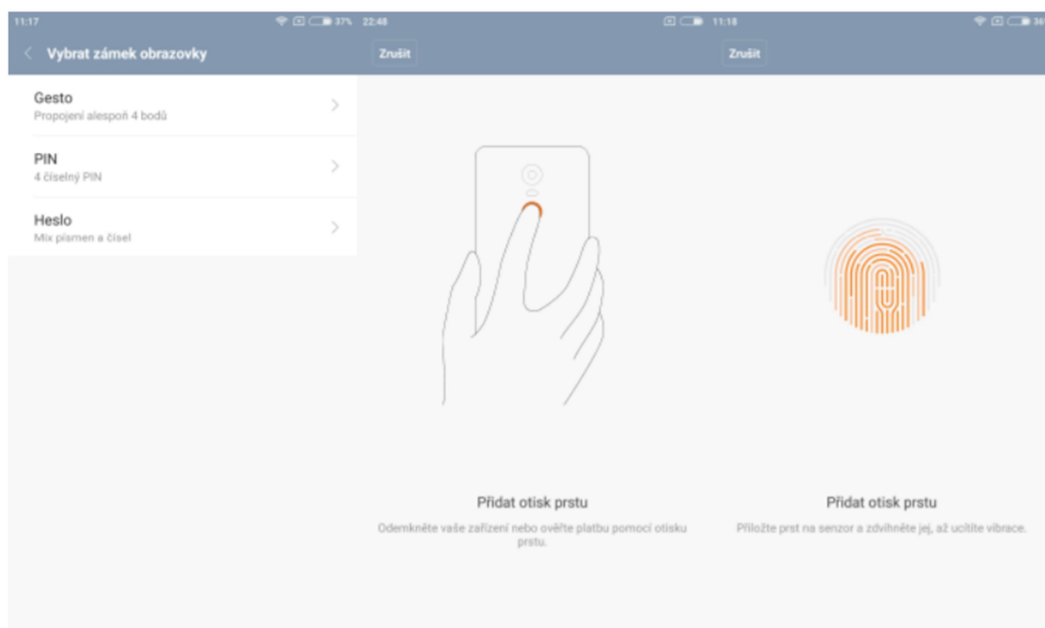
11:17 37%

Vybrat zámek obrazovky

Gesto
Propojení alespoň 4 bodů

PIN
4 číselný PIN

Heslo
Mix písmen a čísel

22:48

Zrušit

Přidat otisk prstu

Odemkněte vaše zařízení nebo ověřte platbu pomocí otisku prstu.

11:18 36

Zrušit

Přidat otisk prstu

Přiložte prst na senzor a zdvihněte jej, až ucítíte vibrace.